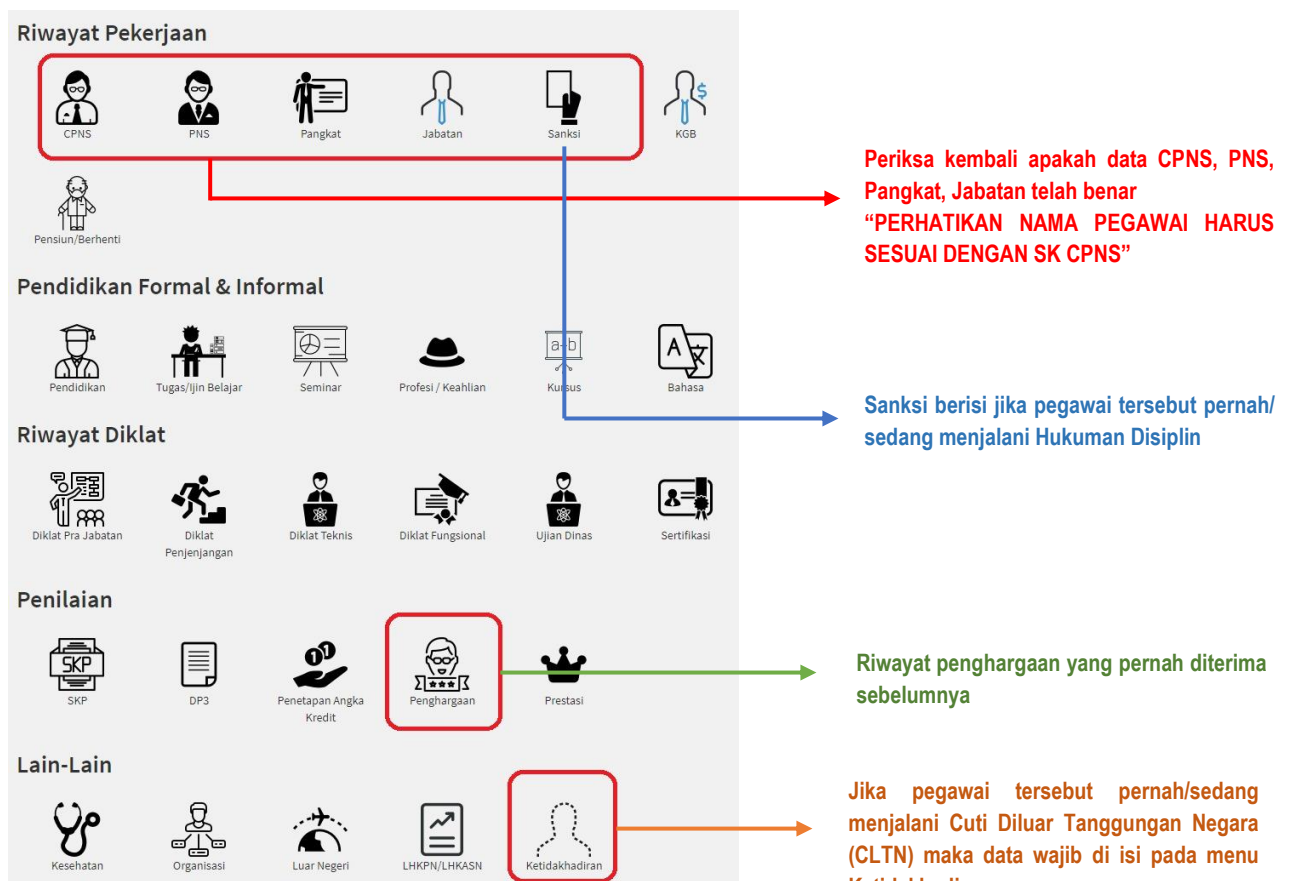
Riwayat Pekerjaan

CPNS
PNS
Pangkat
Jabatan
Sanksi
KGB
Pensiun/Berhenti

Periksa kembali apakah data CPNS, PNS, Pangkat, Jabatan telah benar
"PERHATIKAN NAMA PEGAWAI HARUS SESUAI DENGAN SK CPNS"

Pendidikan Formal & Informal

Pendidikan
Tugas/Ijin Belajar
Seminar
Profesi / Keahlian
a+b
Kursus
Bahasa

Sanksi berisi jika pegawai tersebut pernah/ sedang menjalani Hukuman Disiplin

Riwayat Diklat

Diklat Pra Jabatan
Diklat Penjenjangan
Diklat Teknis
Diklat Fungsional
Ujian Dinas
Sertifikasi

Penilaian

SKP
SKP
DP3
Penetapan Angka Kredit
Penghargaan
Prestasi

Riwayat penghargaan yang pernah diterima sebelumnya

Lain-Lain

Kesehatan
Organisasi
Luar Negeri
LHKPN/LHKASN
Ketidakhadiran

Jika pegawai tersebut pernah/sedang menjalani Cuti Diluar Tanggungan Negara (CLTN) maka data wajib di isi pada menu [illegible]